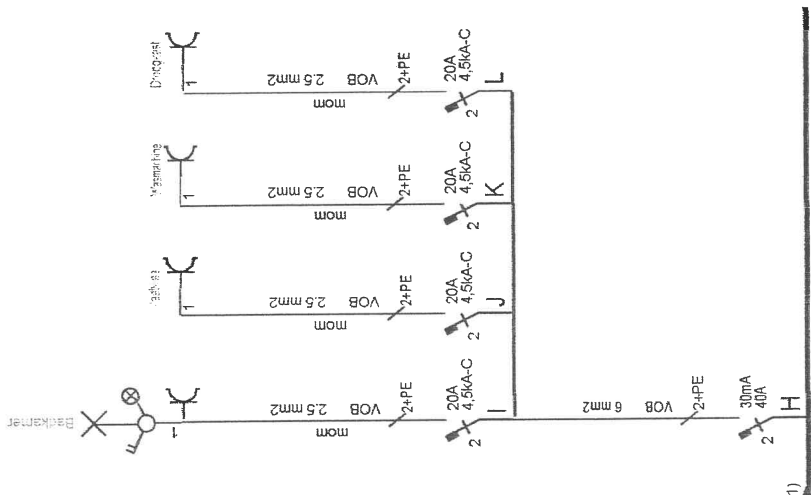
Droogkast
1
2.5 mm2 VOB
mom
2+PE
20A 4,5kA-C
L
2

Wasmachine
1
2.5 mm2 VOB
mom
2+PE
20A 4,5kA-C
K
2

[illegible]
1
2.5 mm2 VOB
mom
2+PE
20A 4,5kA-C
J
2

Badkamer
1
2.5 mm2 VOB
mom
2+PE
20A 4,5kA-C
I
2

6 mm2 VOB
2+PE
30mA 40A
H
2

1)